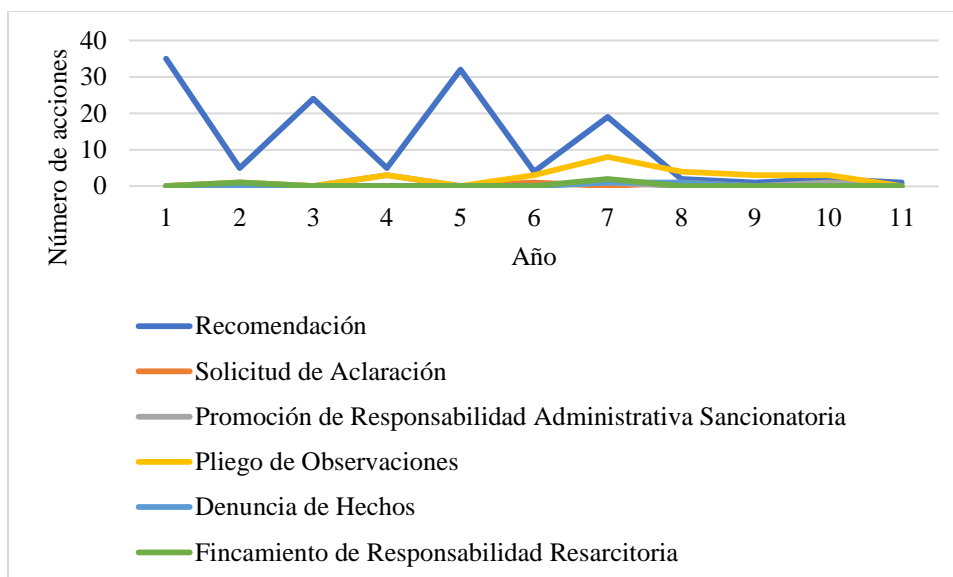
40
30
20
10
0
Número de acciones
1 2 3 4 5 6 7 8 9 10 11
Año

Recomendación
Solicitud de Aclaración
Promoción de Responsabilidad Administrativa Sancionatoria
Pliego de Observaciones
Denuncia de Hechos
Fincamiento de Responsabilidad Resarcitoria